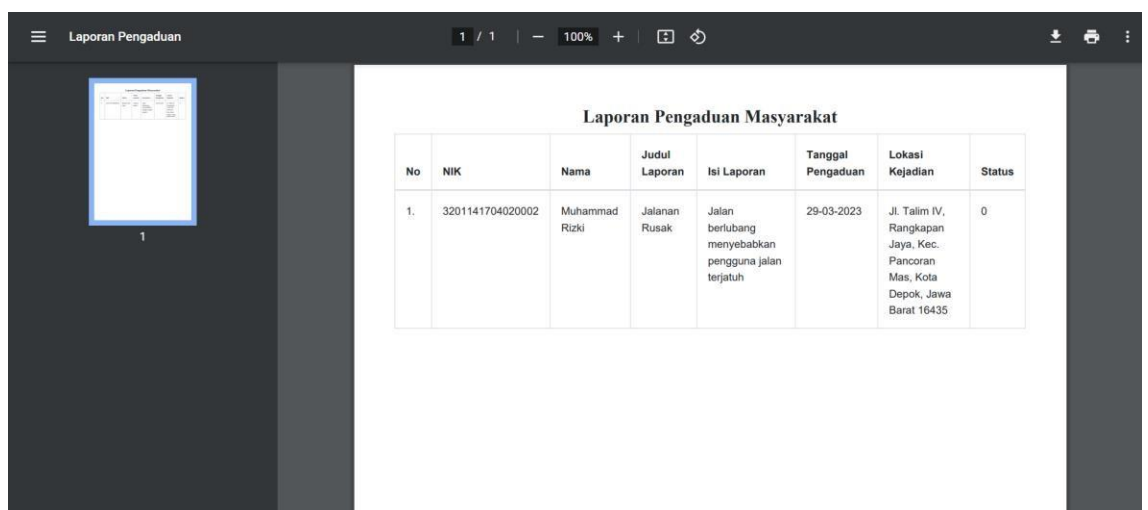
Laporan Pengaduan

1 / 1 | — 100% +

1

Laporan Pengaduan Masyarakat

| No | NIK | Nama | Judul Laporan | Isi Laporan | Tanggal Pengaduan | Lokasi Kejadian | Status |
|---|---|---|---|---|---|---|---|
| 1. | 3201141704020002 | Muhammad Rizki | Jalanan Rusak | Jalan berlubang menyebabkan pengguna jalan terjatuh | 29-03-2023 | Jl. Talim IV, Rangkapan Jaya, Kec. Pancoran Mas, Kota Depok, Jawa Barat 16435 | 0 |